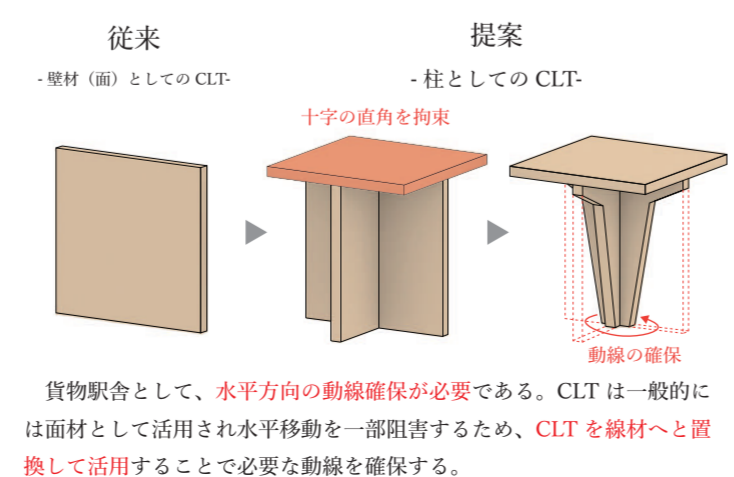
従来

- 壁材（面）としての CLT-

提案

- 柱としての CLT-

十字の直角を拘束

動線の確保

貨物駅舎として、水平方向の動線確保が必要である。CLT は一般的には面材として活用され水平移動を一部阻害するため、CLT を線材へと置換して活用することで必要な動線を確保する。